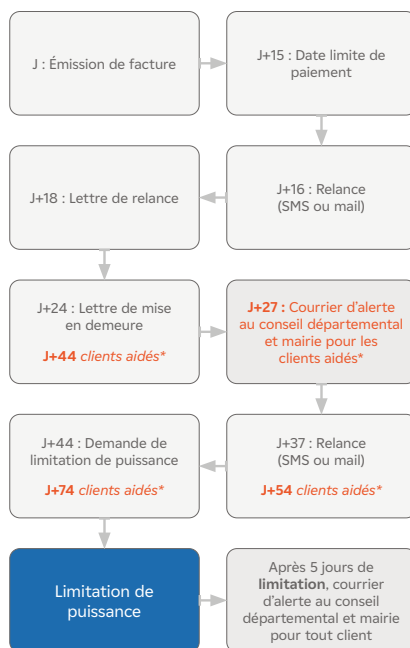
J : Émission de facture

J+15 : Date limite de paiement

J+16 : Relance (SMS ou mail)

J+18 : Lettre de relance

J+24 : Lettre de mise en demeure

J+44 clients aidés*

J+27 : Courrier d'alerte au conseil départemental et mairie pour les clients aidés*

J+37 : Relance (SMS ou mail)

J+54 clients aidés*

J+44 : Demande de limitation de puissance

J+74 clients aidés*

Limitation de puissance

Après 5 jours de limitation, courrier d'alerte au conseil départemental et mairie pour tout client